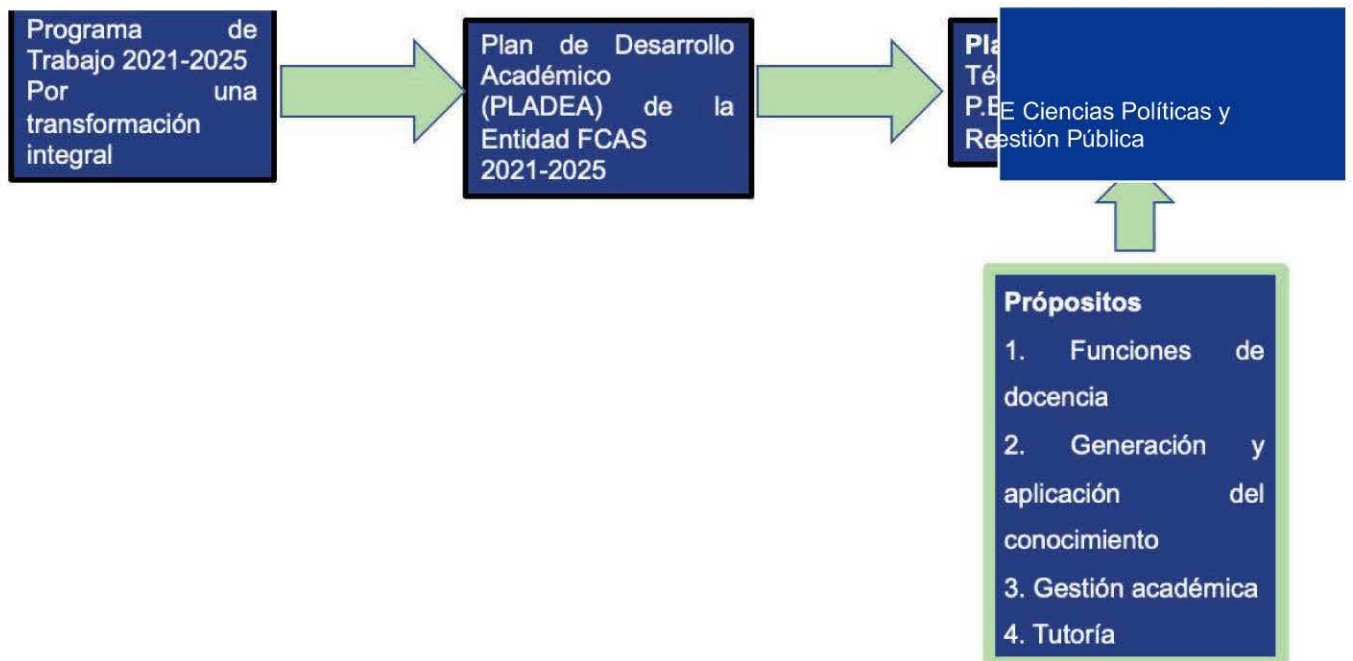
Programa de Trabajo 2021-2025 Por una transformación integral

Plan de Desarrollo Académico (PLADEA) de la Entidad FCAS 2021-2025

Pla
Téc
P.E
Re

E Ciencias Políticas y Gestión Pública

Própositos
1. Funciones de docencia
2. Generación y aplicación del conocimiento
3. Gestión académica
4. Tutoría